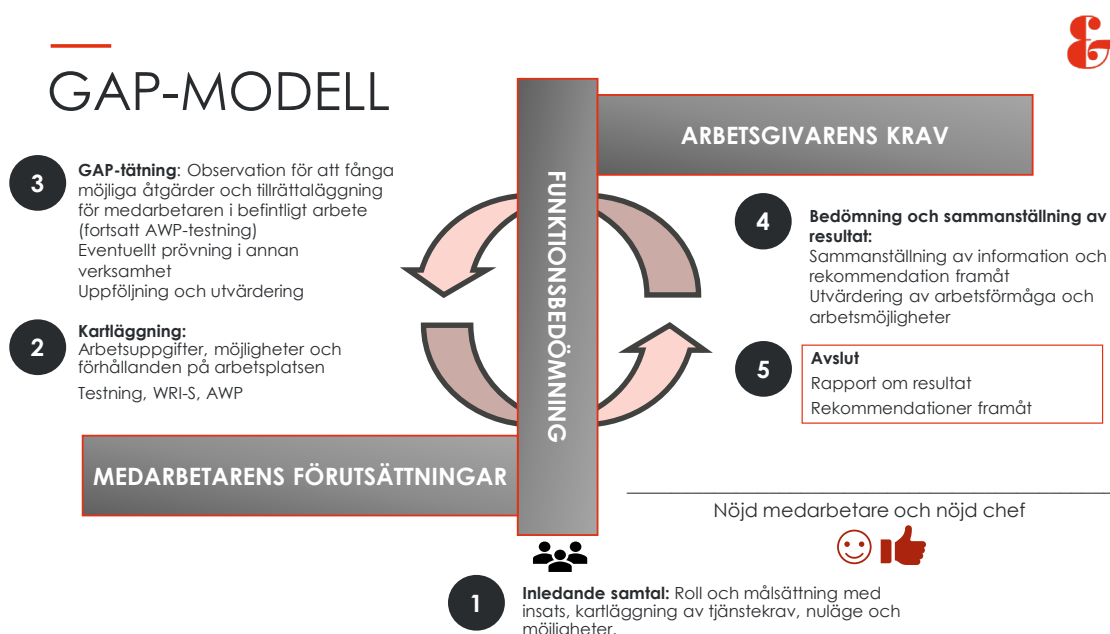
GAP-MODELL

ARBETSGIVARENS KRAV

FUNKTIONSBEDÖMNING

3 **GAP-tätning**: Observation för att fånga möjliga åtgärder och tillrättaläggning för medarbetaren i befintligt arbete (fortsatt AWP-testning)
Eventuellt prövning i annan verksamhet
Uppföljning och utvärdering

2 **Kartläggning:**
Arbetsuppgifter, möjligheter och förhållanden på arbetsplatsen
Testning, WRI-S, AWP

4 **Bedömning och sammanställning av resultat:**
Sammanställning av information och rekommendation framåt
Utvärdering av arbetsförmåga och arbetsmöjligheter

5 **Avslut**
Rapport om resultat
Rekommendationer framåt

MEDARBETARENS FÖRUTSÄTTNINGAR

Nöjd medarbetare och nöjd chef

1 **Inledande samtal:** Roll och målsättning med insats, kartläggning av tjänstekrav, nuläge och möjligheter.